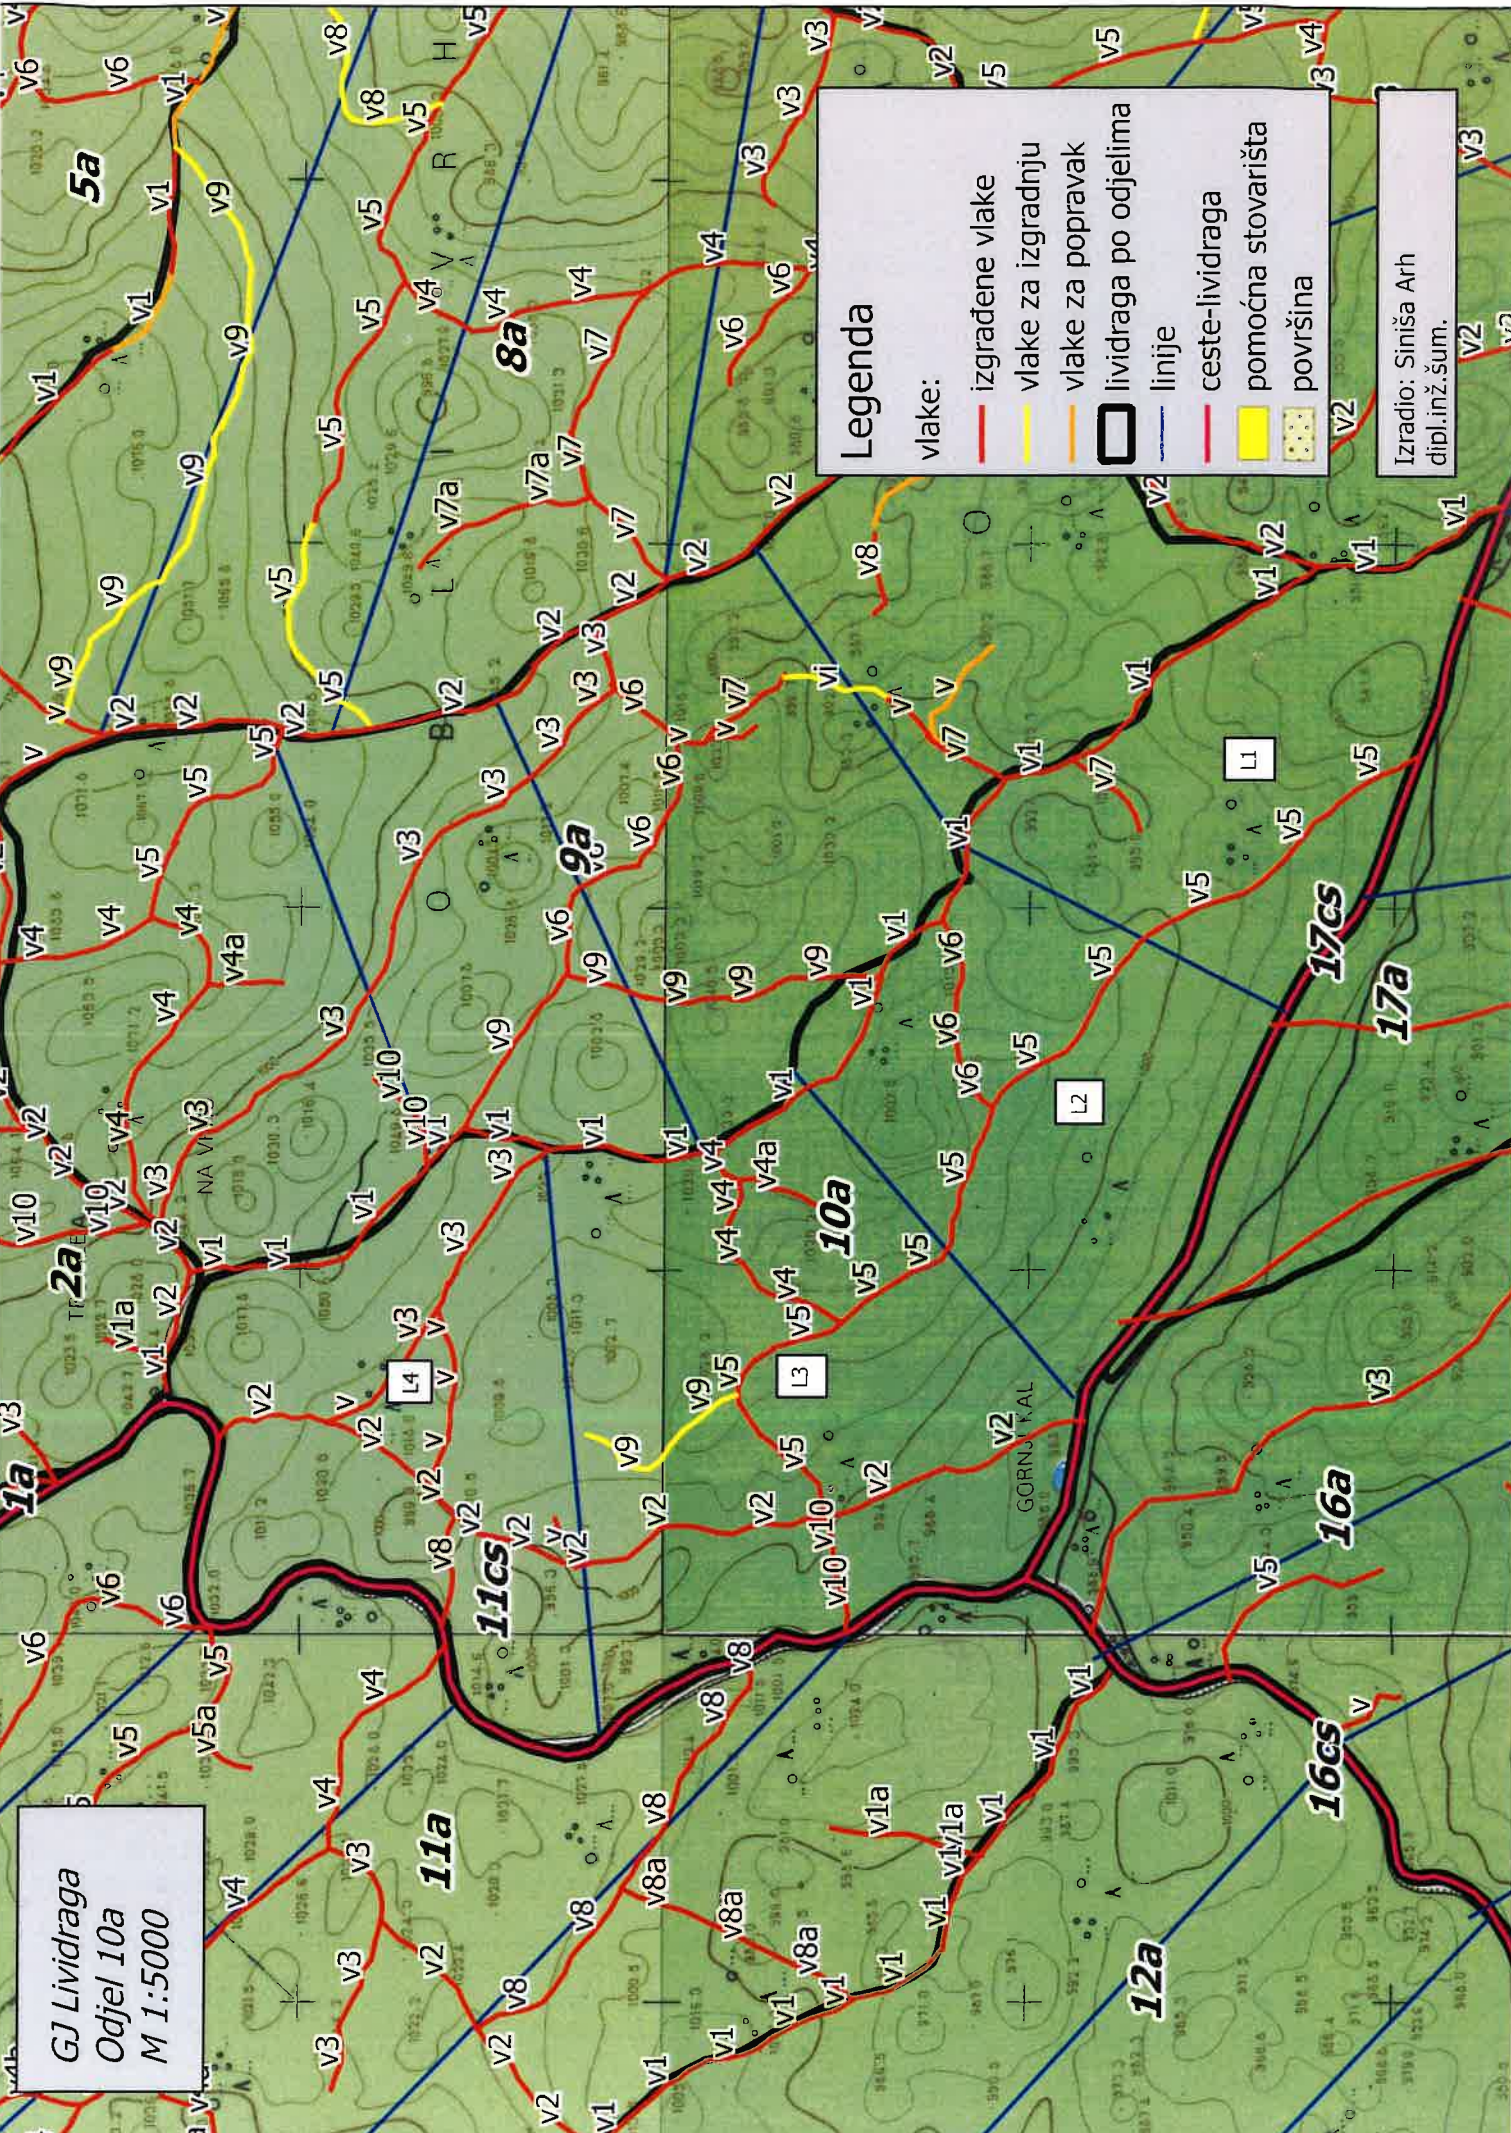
GJ Lividraga
Odjel 10a
M 1:5000

Legenda
vlake:
izgrađene vlake
vlake za izgradnju
vlake za popravak
lividraga po odjelima
linije
ceste-lividraga
pomoćna stovarišta
površina

Izradio: Siniša Arh dipl.inž.šum.

5a
8a
9a
10a
2a
1a
11cs
11a
12a
16cs
16a
17cs
17a

L1
L2
L3
L4

GORNJI KAL
NA VI
BORO
VRH
LOV

v1
v1a
v2
v3
v4
v4a
v5
v5a
v6
v7
v7a
v8
v8a
v9
v10